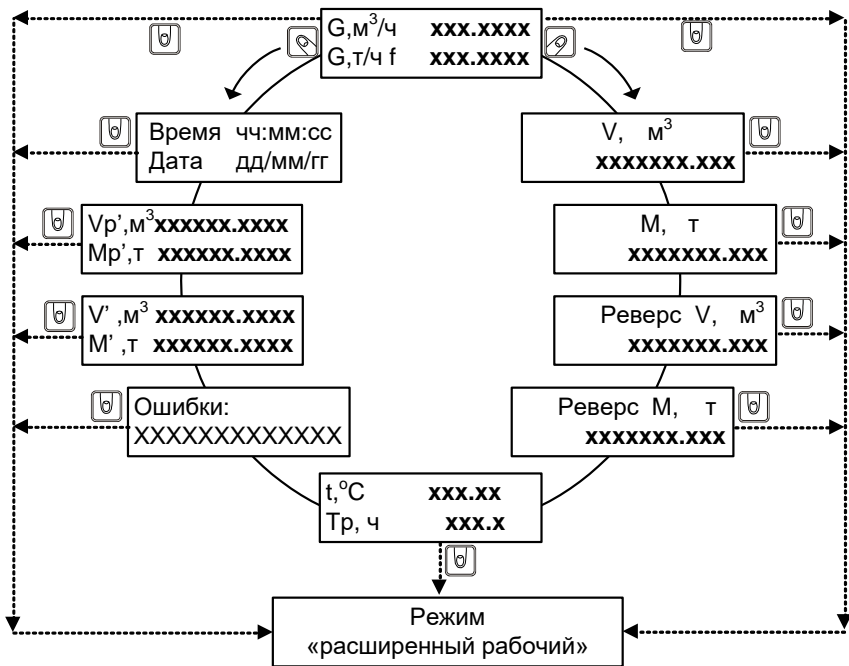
G,м$^3$/ч **xxx.xxxx**
G,т/ч f **xxx.xxxx**

Время чч:мм:сс
Дата дд/мм/гг

V, м$^3$
**xxxxxxx.xxx**

Vp',м$^3$**xxxxxx.xxxx**
Mp',т **xxxxxx.xxxx**

M, т
**xxxxxxx.xxx**

V' ,м$^3$ **xxxxxx.xxxx**
M' ,т **xxxxxx.xxxx**

Реверс V, м$^3$
**xxxxxxx.xxx**

Ошибки:
XXXXXXXXXXXXX

Реверс M, т
**xxxxxxx.xxx**

t,$^o$C **xxx.xx**
Тр, ч **xxx.x**

Режим
«расширенный рабочий»